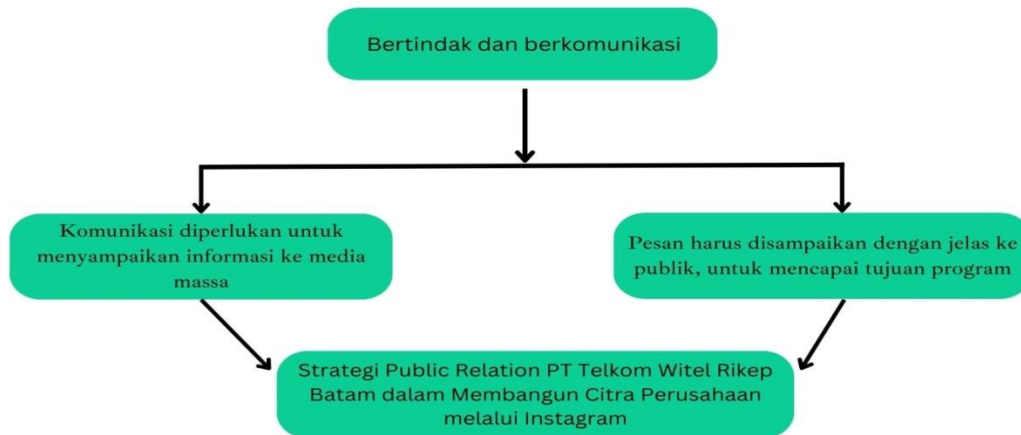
Bertindak dan berkomunikasi

Komunikasi diperlukan untuk menyampaikan informasi ke media massa

Pesan harus disampaikan dengan jelas ke publik, untuk mencapai tujuan program

Strategi Public Relation PT Telkom Witel Rikep Batam dalam Membangun Citra Perusahaan melalui Instagram